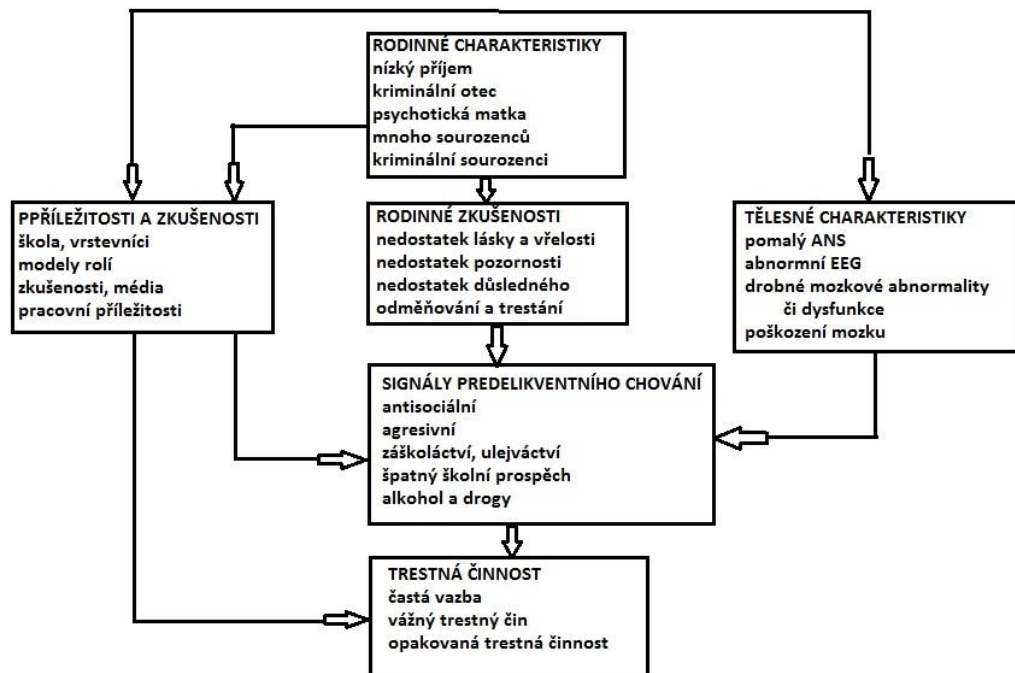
RODINNÉ CHARAKTERISTIKY
nízký příjem
kriminální otec
psychotická matka
mnoho sourozenců
kriminální sourozenci

PPŘÍLEŽITOSTI A ZKUŠENOSTI
škola, vrstevníci
modely rolí
zkušenosti, média
pracovní příležitosti

RODINNÉ ZKUŠENOSTI
nedostatek lásky a vřelosti
nedostatek pozornosti
nedostatek důsledného odměňování a trestání

TĚLESNÉ CHARAKTERISTIKY
pomalý ANS
abnormní EEG
drobné mozkové abnormality či dysfunkce
poškození mozku

SIGNÁLY PREDELIKVENTNÍHO CHOVÁNÍ
antisociální
agresivní
záškoláctví, ulejváctví
špatný školní prospěch
alkohol a drogy

TRESTNÁ ČINNOST
častá vazba
vážný trestný čin
opakovaná trestná činnost